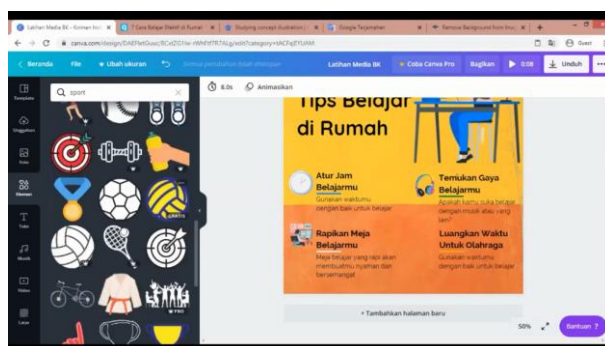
Latihan Media BK - Goresan bu... | 7 Cara Belajar Efektif di Rumah | Studying concept illustration | Google Terjemahan | Remove Background from Imag

canva.com/design/DAEFNetGuqc/BCxtZO1w-AWNfYf7RTA/edit?category=tACFaJEYUAM

Beranda   File   Ubah ukuran   Semua perubahan telah disimpan   Latihan Media BK   Coba Canva Pro   Bagikan   0:08   Unduh

Template   Unggahan   Foto   Elemen   Teks   Musik   Video   Latar

sport

8.0s   Animasikan

Tips Belajar di Rumah

Atur Jam Belajarmu
Gunakan waktumu dengan baik untuk belajar

Temukan Gaya Belajarmu
Apakah kamu suka belajar dengan musik atau yang lain?

Rapikan Meja Belajarmu
Meja belajar yang rapi akan membuatmu nyaman dan bersemangat

Luangkan Waktu Untuk Olahraga
Gunakan waktumu dengan baik untuk belajar

+ Tambahkan halaman baru

50%   Bantuan ?